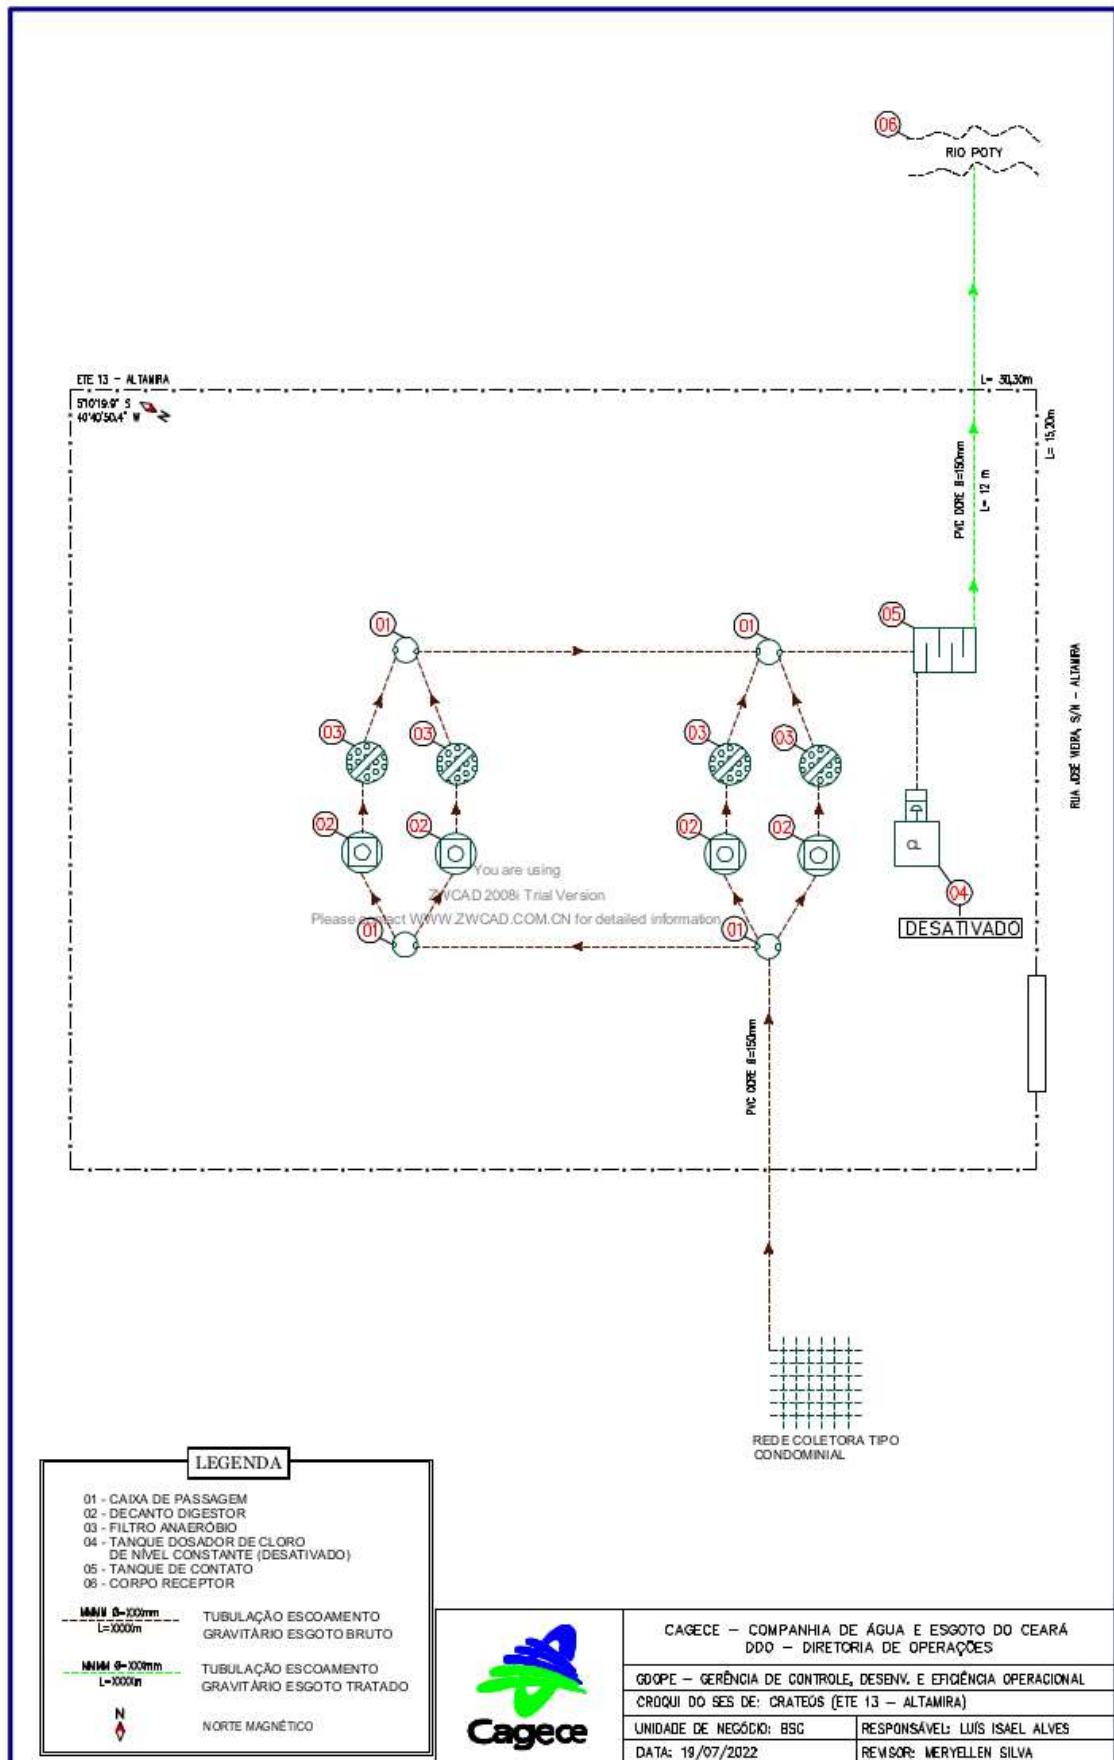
06
RIO POTY

ETE 13 – ALTAMIRA
5°10'19.9" S
40°40'50.4" W

L= 30,30m
L= 15,20m
PVC DORE Ø=150mm
L= 12 m

05
01
01
03
03
03
03
02
02
02
02
01
01
CL
04
DESATIVADO

RUA JOSÉ VIEIRA, S/N – ALTAMIRA

You are using
ZWCAD 2008i Trial Version
Please contact WWW.ZWCAD.COM.CN for detailed information

PVC DORE Ø=150mm

REDE COLETORA TIPO CONDOMINIAL

LEGENDA
01 - CAIXA DE PASSAGEM
02 - DECANTO DIGESTOR
03 - FILTRO ANAERÓBIO
04 - TANQUE DOSADOR DE CLORO DE NÍVEL CONSTANTE (DESATIVADO)
05 - TANQUE DE CONTATO
06 - CORPO RECEPTOR

MMMM Ø=XXXmm L=XXXXm TUBULAÇÃO ESCOAMENTO GRAVITÁRIO ESGOTO BRUTO
NNMM Ø=XXXmm L=XXXXm TUBULAÇÃO ESCOAMENTO GRAVITÁRIO ESGOTO TRATADO
N NORTE MAGNÉTICO

Cagece

CAGECE – COMPANHIA DE ÁGUA E ESGOTO DO CEARÁ
DDO – DIRETORIA DE OPERAÇÕES
GDOPE – GERÊNCIA DE CONTROLE, DESENV. E EFICIÊNCIA OPERACIONAL
CROQUI DO SES DE: CRATEÚS (ETE 13 – ALTAMIRA)

| UNIDADE DE NEGÓCIO: BSC | RESPONSÁVEL: LUÍS ISAEL ALVES |
|---|---|
| DATA: 19/07/2022 | REVISOR: MERYELLEN SILVA |